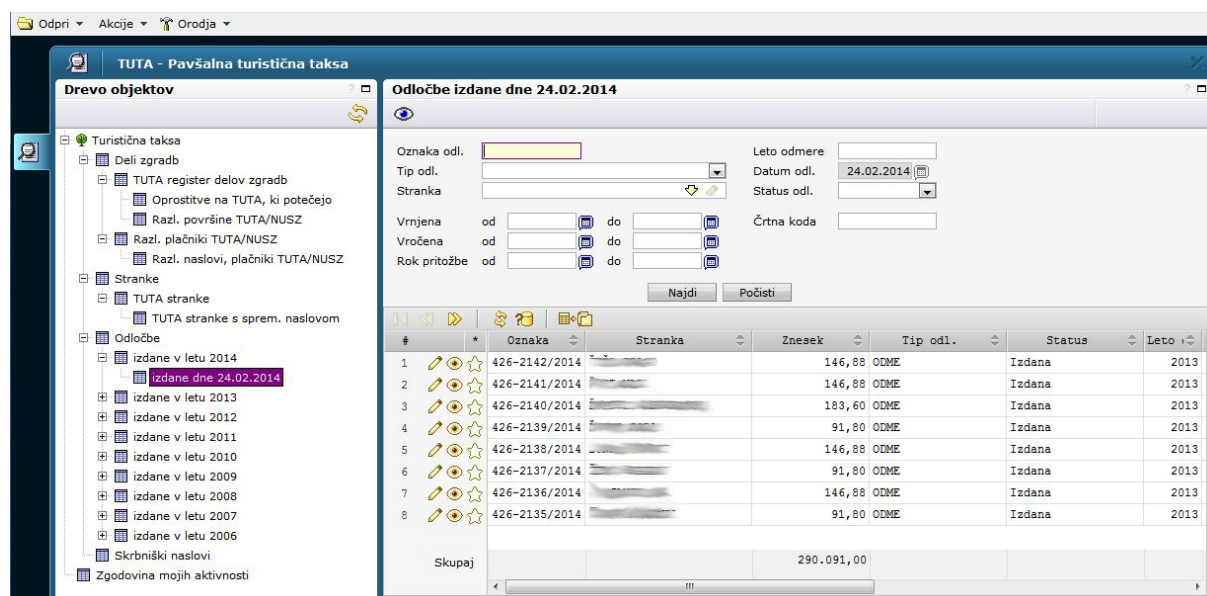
Odpri ▾ Akcije ▾ Orodja ▾

TUTA - Pavšalna turistična taksa

Drevo objektov

Turistična taksa
Deli zgradb
TUTA register delov zgradb
Oprostitve na TUTA, ki potečejo
Razl. površine TUTA/NUSZ
Razl. plačniki TUTA/NUSZ
Razl. naslovi, plačniki TUTA/NUSZ
Stranke
TUTA stranke
TUTA stranke s sprem. naslovom
Odločbe
izdane v letu 2014
izdane dne 24.02.2014
izdane v letu 2013
izdane v letu 2012
izdane v letu 2011
izdane v letu 2010
izdane v letu 2009
izdane v letu 2008
izdane v letu 2007
izdane v letu 2006
Skrbniški naslovi
Zgodovina mojih aktivnosti

Odločbe izdane dne 24.02.2014

Oznaka odl.
Tip odl.
Stranka
Leto odmere
Datum odl. 24.02.2014
Status odl.
Vrnjena od do
Vročena od do
Rok pritožbe od do
Črtna koda

Najdi Počisti

| # | * | Oznaka | Stranka | Znesek | Tip odl. | Status | Leto |
|---|---|---|---|---|---|---|---|
| 1 | | 426-2142/2014 | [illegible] | 146,88 | ODME | Izdana | 2013 |
| 2 | | 426-2141/2014 | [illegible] | 146,88 | ODME | Izdana | 2013 |
| 3 | | 426-2140/2014 | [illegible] | 183,60 | ODME | Izdana | 2013 |
| 4 | | 426-2139/2014 | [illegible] | 91,80 | ODME | Izdana | 2013 |
| 5 | | 426-2138/2014 | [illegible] | 146,88 | ODME | Izdana | 2013 |
| 6 | | 426-2137/2014 | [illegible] | 91,80 | ODME | Izdana | 2013 |
| 7 | | 426-2136/2014 | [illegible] | 146,88 | ODME | Izdana | 2013 |
| 8 | | 426-2135/2014 | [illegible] | 91,80 | ODME | Izdana | 2013 |
| Skupaj | | | | 290.091,00 | | | |